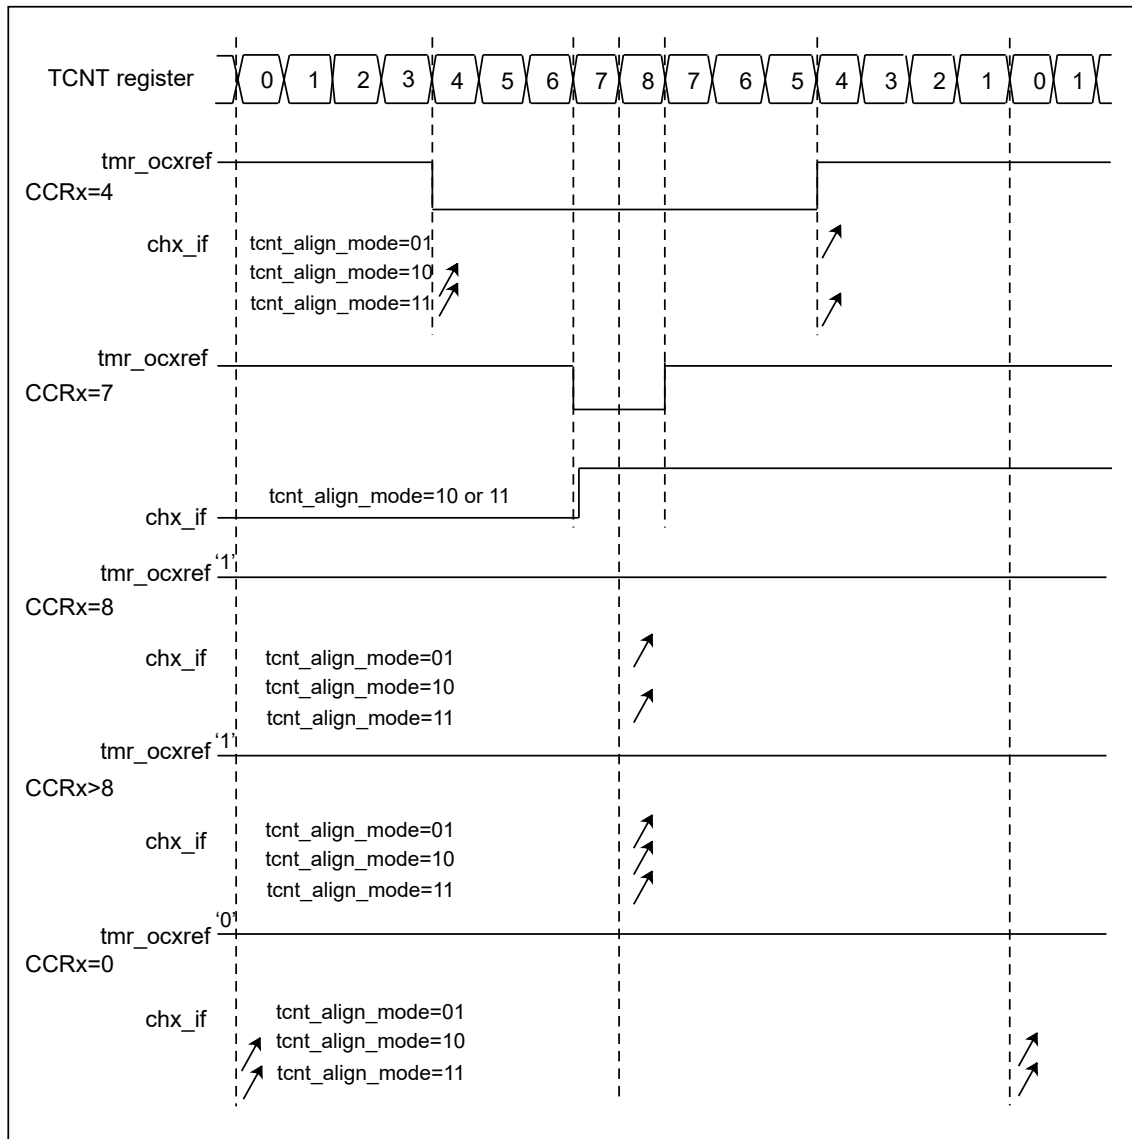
TCNT register 0 1 2 3 4 5 6 7 8 7 6 5 4 3 2 1 0 1

tmr_ocxref
CCRx=4

chx_if
tcnt_align_mode=01
tcnt_align_mode=10
tcnt_align_mode=11

tmr_ocxref
CCRx=7

tcnt_align_mode=10 or 11
chx_if

tmr_ocxref '1'
CCRx=8

chx_if
tcnt_align_mode=01
tcnt_align_mode=10
tcnt_align_mode=11

tmr_ocxref '1'
CCRx>8

chx_if
tcnt_align_mode=01
tcnt_align_mode=10
tcnt_align_mode=11

'0'
tmr_ocxref
CCRx=0

chx_if
tcnt_align_mode=01
tcnt_align_mode=10
tcnt_align_mode=11